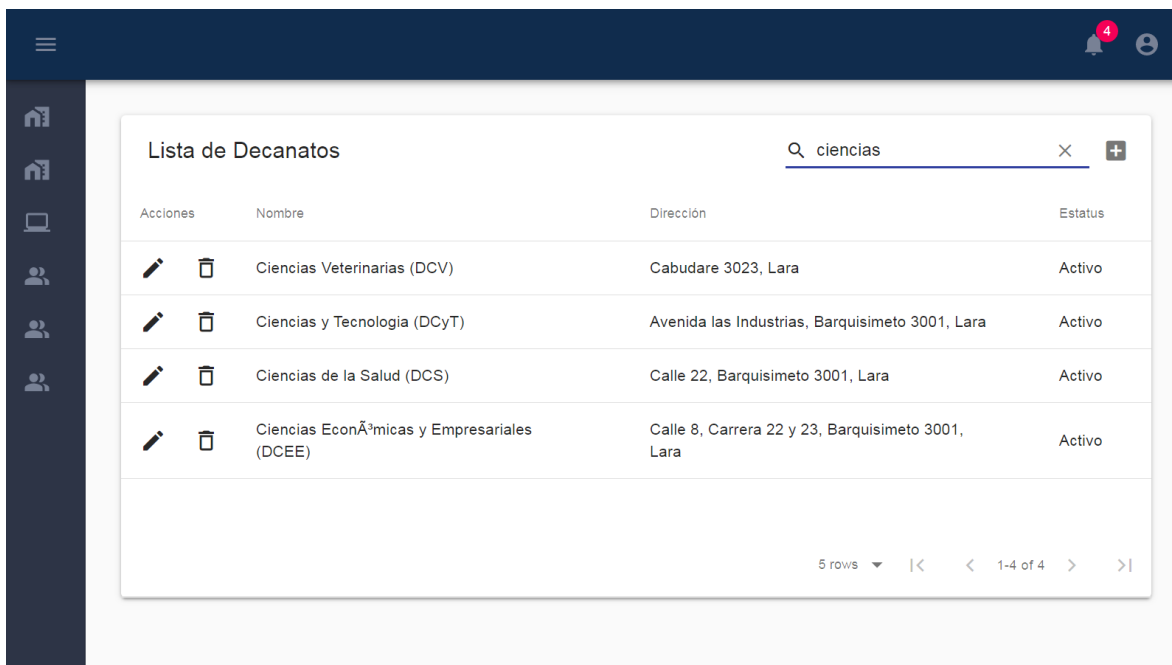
4

Lista de Decanatos

ciencias

| Acciones | Nombre | Dirección | Estatus |
|---|---|---|---|
| | Ciencias Veterinarias (DCV) | Cabudare 3023, Lara | Activo |
| | Ciencias y Tecnologia (DCyT) | Avenida las Industrias, Barquisimeto 3001, Lara | Activo |
| | Ciencias de la Salud (DCS) | Calle 22, Barquisimeto 3001, Lara | Activo |
| | Ciencias EconÃ³micas y Empresariales (DCEE) | Calle 8, Carrera 22 y 23, Barquisimeto 3001, Lara | Activo |

5 rows

1-4 of 4